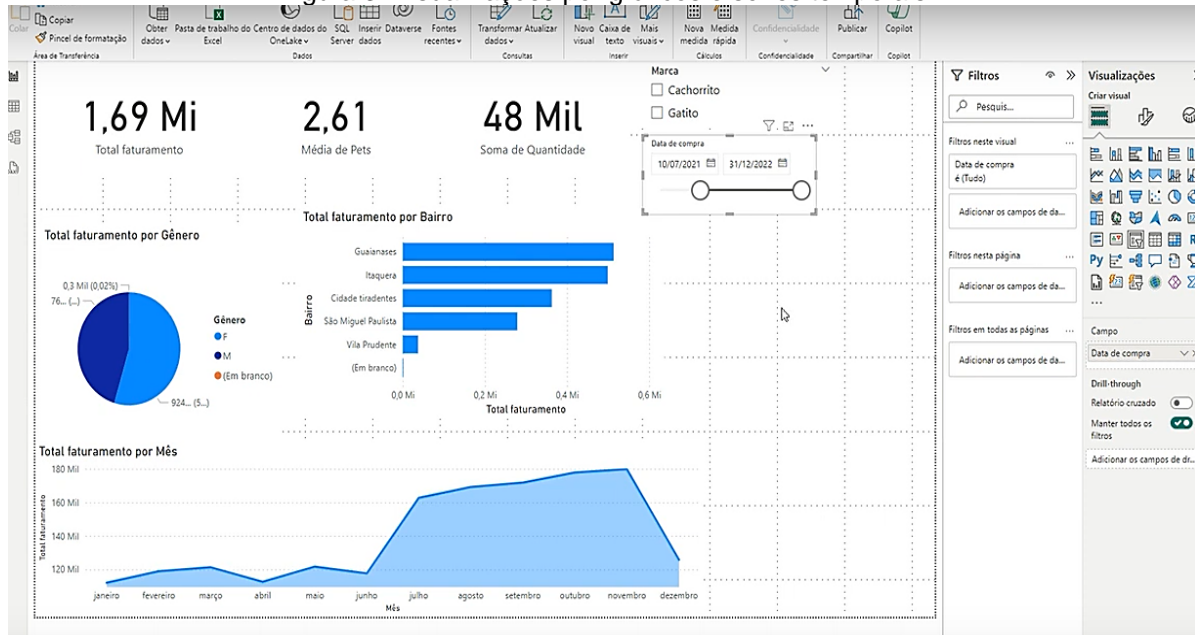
Colar Copiar
Pincel de formatação
Área de Transferência
Obter dados
Pasta de trabalho do Excel
Centro de dados do OneLake
SQL Server
Inserir dados
Dataverse
Fontes recentes
Dados
Transformar dados
Atualizar
Consultas
Novo visual
Caixa de texto
Mais visuais
Inserir
Nova medida
Medida rápida
Cálculos
Confidencialidade
Confidencialidade
Publicar
Compartilhar
Copilot
Copilot

1,69 Mi
Total faturamento

2,61
Média de Pets

48 Mil
Soma de Quantidade

Marca
Cachorrito
Gatito

Data de compra
10/07/2021
31/12/2022

Total faturamento por Gênero
0,3 Mil (0,02%)
76... (...)
924... (5...)
Gênero
F
M
(Em branco)

Total faturamento por Bairro
Bairro
Guaianases
Itaquera
Cidade tiradentes
São Miguel Paulista
Vila Prudente
(Em branco)
0,0 Mi
0,2 Mi
0,4 Mi
0,6 Mi
Total faturamento

Total faturamento por Mês
Total faturamento
180 Mil
160 Mil
140 Mil
120 Mil
janeiro
fevereiro
março
abril
maio
junho
julho
agosto
setembro
outubro
novembro
dezembro
Mês

Filtros
Pesquis...
Filtros neste visual
Data de compra
é (Tudo)
Adicionar os campos de da...
Filtros nesta página
Adicionar os campos de da...
Filtros em todas as páginas
Adicionar os campos de da...

Visualizações
Criar visual
Campo
Data de compra
Drill-through
Relatório cruzado
Manter todos os filtros
Adicionar os campos de dr...